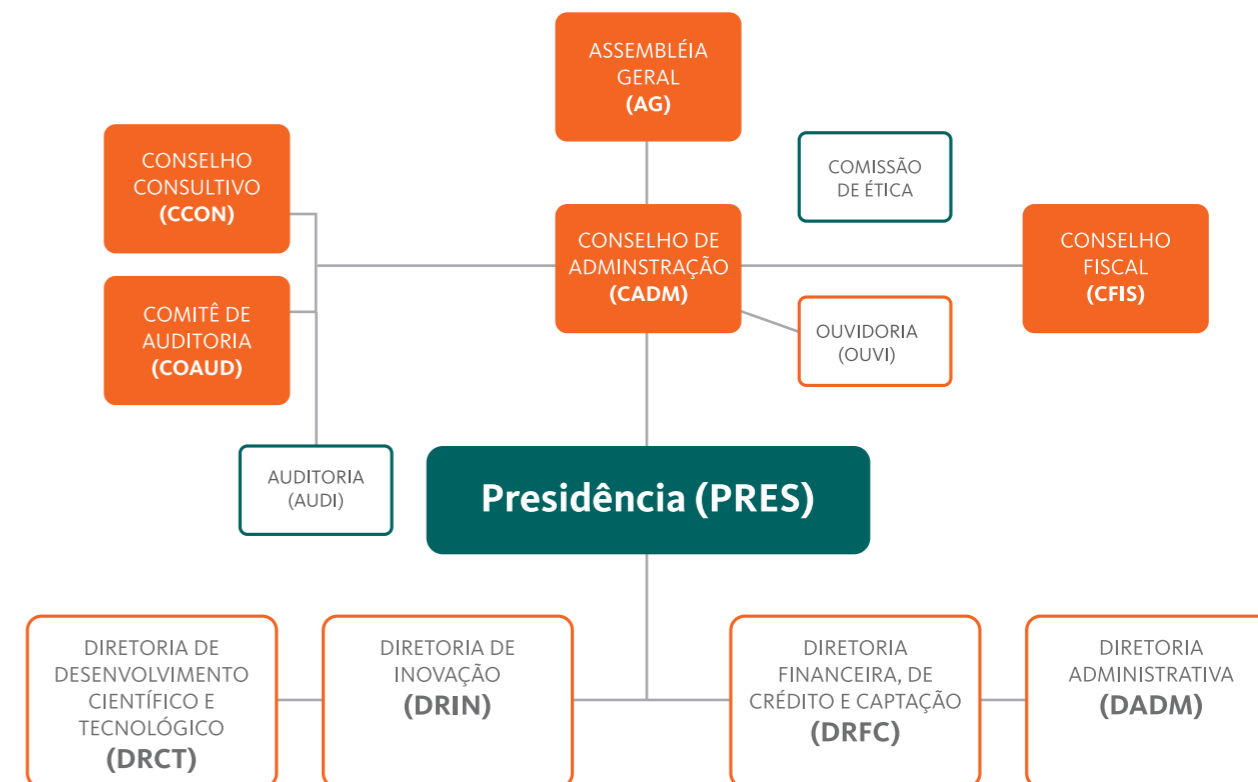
ASSEMBLÉIA GERAL
(AG)

CONSELHO CONSULTIVO
(CCON)

COMISSÃO DE ÉTICA

CONSELHO DE ADMINSTRAÇÃO
(CADM)

CONSELHO FISCAL
(CFIS)

COMITÊ DE AUDITORIA
(COAUD)

OUVIDORIA
(OUVI)

AUDITORIA
(AUDI)

Presidência (PRES)

DIRETORIA DE DESENVOLVIMENTO CIENTÍFICO E TECNOLÓGICO
(DRCT)

DIRETORIA DE INOVAÇÃO
(DRIN)

DIRETORIA FINANCEIRA, DE CRÉDITO E CAPTAÇÃO
(DRFC)

DIRETORIA ADMINISTRATIVA
(DADM)